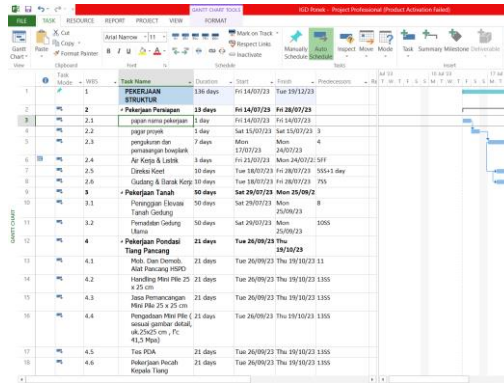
GANTT CHART TOOLS IGD Ronek - Project Professional (Product Activation Failed)

FILE TASK RESOURCE REPORT PROJECT VIEW FORMAT

Gantt Chart | Paste | Cut | Copy | Format Painter | Arial Narrow | 11 | Mark on Track | Respect Links | Inactivate | Manually Schedule | Auto Schedule | Inspect | Move | Mode | Task | Summary | Milestone | Deliverable

View | Clipboard | Font | Schedule | Tasks | Insert

| | Task Mode | WBS | Task Name | Duration | Start | Finish | Predecessors |
|---|---|---|---|---|---|---|---|
| 1 | | 1 | PEKERJAAN STRUKTUR | 136 days | Fri 14/07/23 | Tue 19/12/23 | |
| 2 | | 2 | Pekerjaan Persiapan | 13 days | Fri 14/07/23 | Fri 28/07/23 | |
| 3 | | 2.1 | papan nama pekerjaan | 1 day | Fri 14/07/23 | Fri 14/07/23 | |
| 4 | | 2.2 | pagar projek | 1 day | Sat 15/07/23 | Sat 15/07/23 | 3 |
| 5 | | 2.3 | pengukuran dan pemasangan bowplank | 7 days | Mon 17/07/23 | Mon 24/07/23 | 4 |
| 6 | | 2.4 | Air Kerja & Listrik | 3 days | Fri 21/07/23 | Mon 24/07/23 | 5FF |
| 7 | | 2.5 | Direksi Keet | 10 days | Tue 18/07/23 | Fri 28/07/23 | 5SS+1 day |
| 8 | | 2.6 | Gudang & Barak Kerja | 10 days | Tue 18/07/23 | Fri 28/07/23 | 7SS |
| 9 | | 3 | Pekerjaan Tanah | 50 days | Sat 29/07/23 | Mon 25/09/23 | |
| 10 | | 3.1 | Perataan Elevasi Tanah Gedung | 50 days | Sat 29/07/23 | Mon 25/09/23 | 8 |
| 12 | | 3.2 | Pemadatan Gedung Utama | 50 days | Sat 29/07/23 | Mon 25/09/23 | 10SS |
| 12 | | 4 | Pekerjaan Pondasi Tiang Pancang | 21 days | Tue 26/09/23 | Thu 19/10/23 | |
| 13 | | 4.1 | Mob. Dan Demob. Alat Pancang HSPD | 21 days | Tue 26/09/23 | Thu 19/10/23 | 11 |
| 14 | | 4.2 | Handling Mini Pile 25 x 25 cm | 21 days | Tue 26/09/23 | Thu 19/10/23 | 13SS |
| 15 | | 4.3 | Jasa Pemancangan Mini Pile 25 x 25 cm | 21 days | Tue 26/09/23 | Thu 19/10/23 | 13SS |
| 16 | | 4.4 | Pengadaan Mini Pile ( sesuai gambar detail, uk.25x25 cm , Fc 41,5 Mpa) | 21 days | Tue 26/09/23 | Thu 19/10/23 | 13SS |
| 17 | | 4.5 | Tes PDA | 21 days | Tue 26/09/23 | Thu 19/10/23 | 13SS |
| 18 | | 4.6 | Pekerjaan Pecah Kepala Tiang | 21 days | Tue 26/09/23 | Thu 19/10/23 | 13SS |

GANTT CHART

Jul 23 | 16 Jul 23 | 23 Jul 23